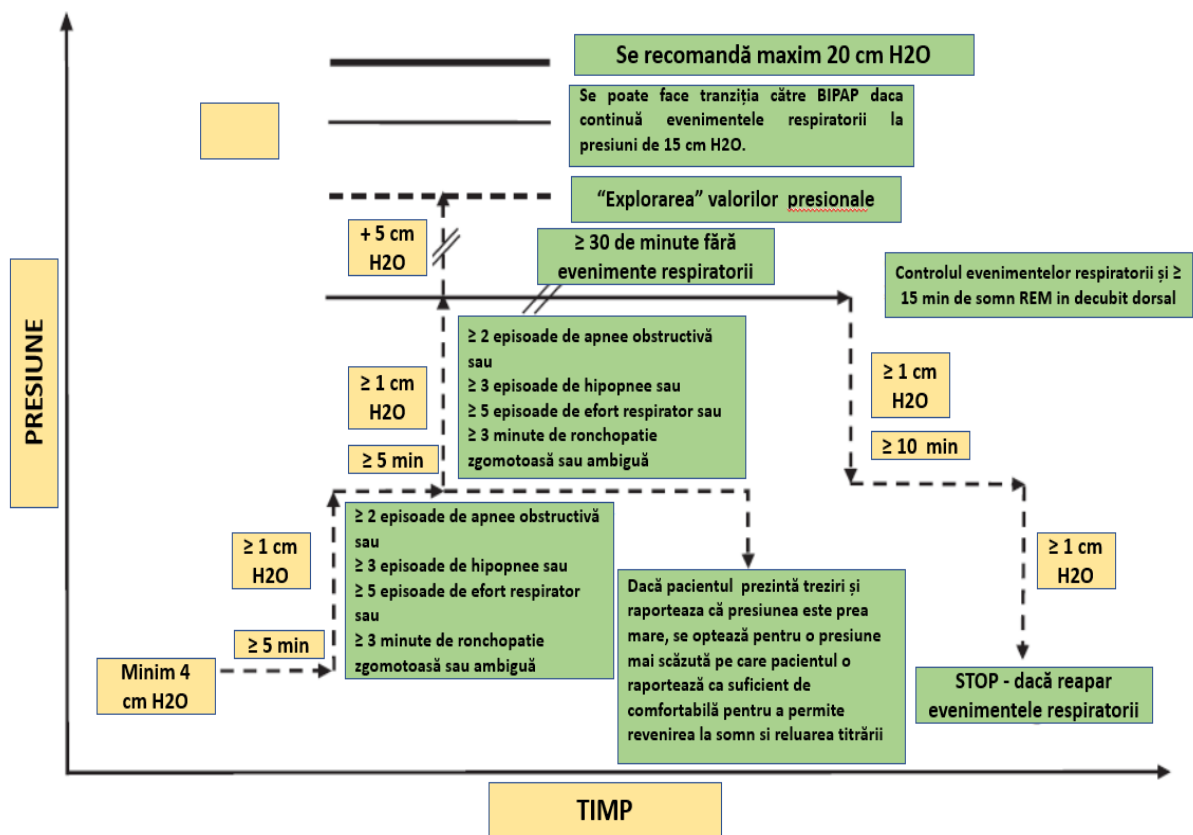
Se recomandă maxim 20 cm H2O

Se poate face tranziția către BIPAP daca continuă evenimentele respiratorii la presiuni de 15 cm H2O.

"Explorarea" valorilor presionale

+ 5 cm H2O

≥ 30 de minute fără evenimente respiratorii

Controlul evenimentelor respiratorii și ≥ 15 min de somn REM in decubit dorsal

PRESIUNE

≥ 2 episoade de apnee obstructivă sau
≥ 3 episoade de hipopnee sau
≥ 5 episoade de efort respirator sau
≥ 3 minute de ronchopatie zgomotoasă sau ambiguă

≥ 1 cm H2O

≥ 5 min

≥ 1 cm H2O

≥ 10 min

≥ 2 episoade de apnee obstructivă sau
≥ 3 episoade de hipopnee sau
≥ 5 episoade de efort respirator sau
≥ 3 minute de ronchopatie zgomotoasă sau ambiguă

≥ 1 cm H2O

≥ 5 min

Minim 4 cm H2O

Dacă pacientul prezintă treziri și raporteaza că presiunea este prea mare, se optează pentru o presiune mai scăzută pe care pacientul o raportează ca suficient de comfortabilă pentru a permite revenirea la somn si reluarea titrării

≥ 1 cm H2O

STOP - dacă reapar evenimentele respiratorii

TIMP